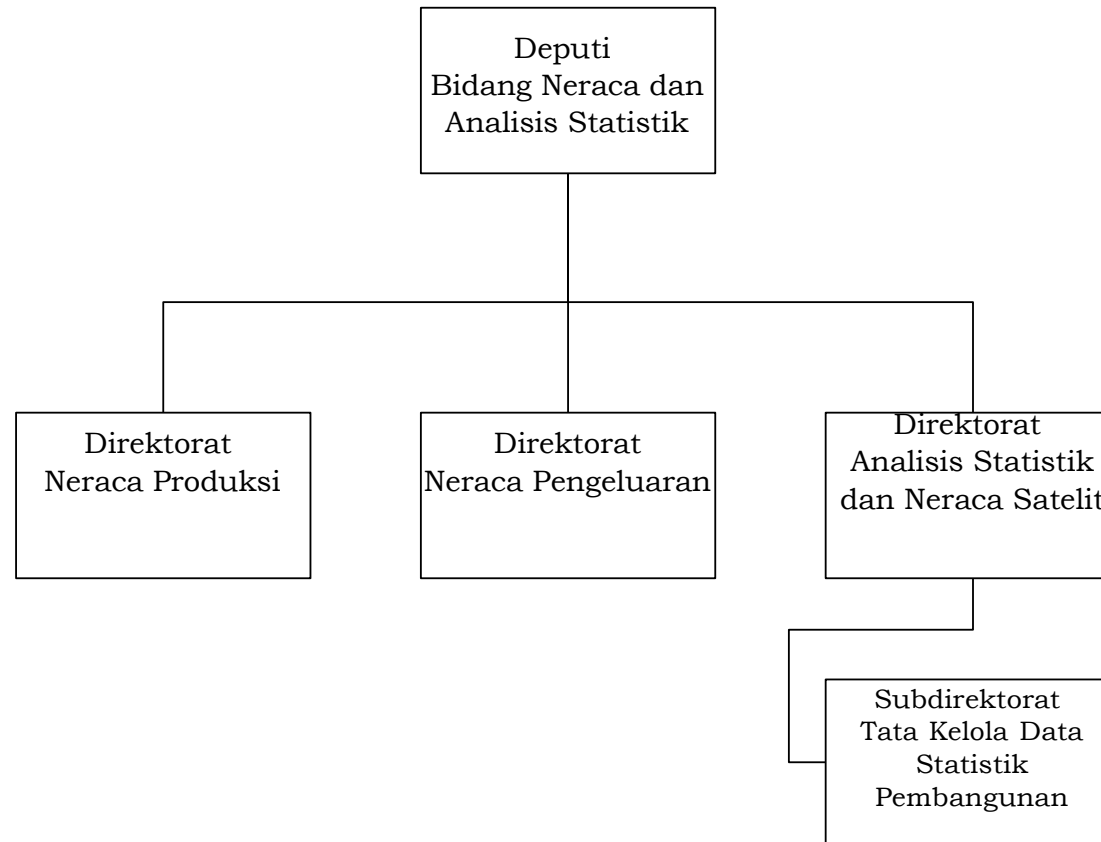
Deputi
Bidang Neraca dan Analisis Statistik

Direktorat
Neraca Produksi

Direktorat
Neraca Pengeluaran

Direktorat
Analisis Statistik dan Neraca Satelit

Subdirektorat
Tata Kelola Data Statistik Pembangunan